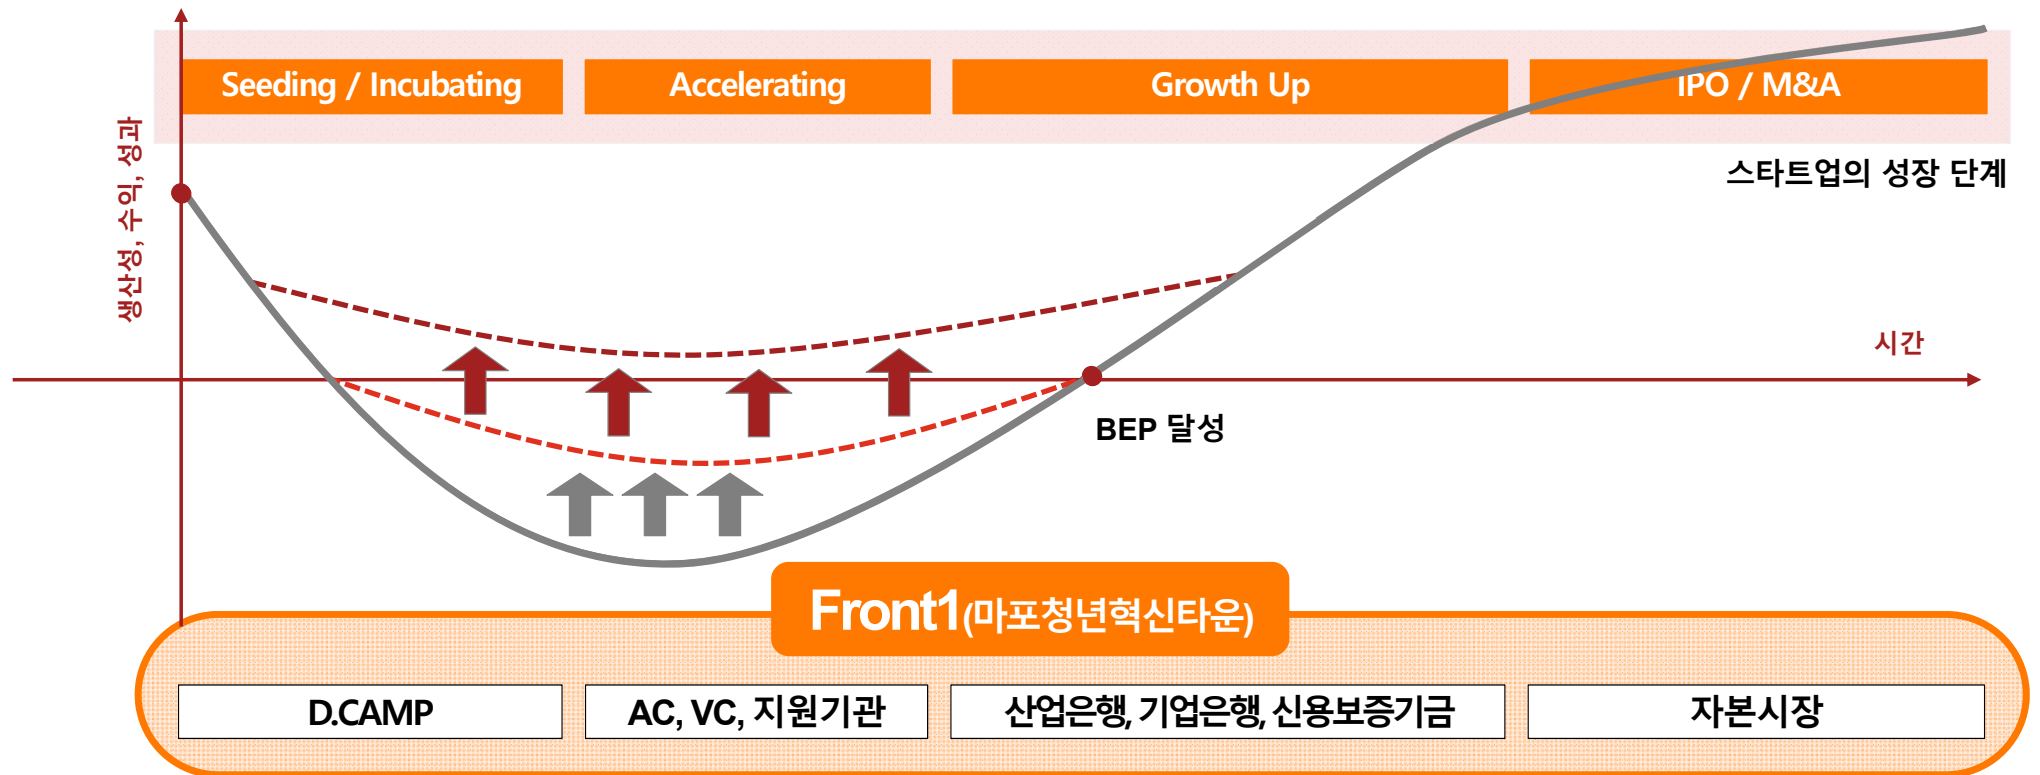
Seeding / Incubating
Accelerating
Growth Up
IPO / M&A

생산성, 수익, 성과

스타트업의 성장 단계

시간

BEP 달성

Front1(마포청년혁신타운)

D.CAMP
AC, VC, 지원기관
산업은행, 기업은행, 신용보증기금
자본시장